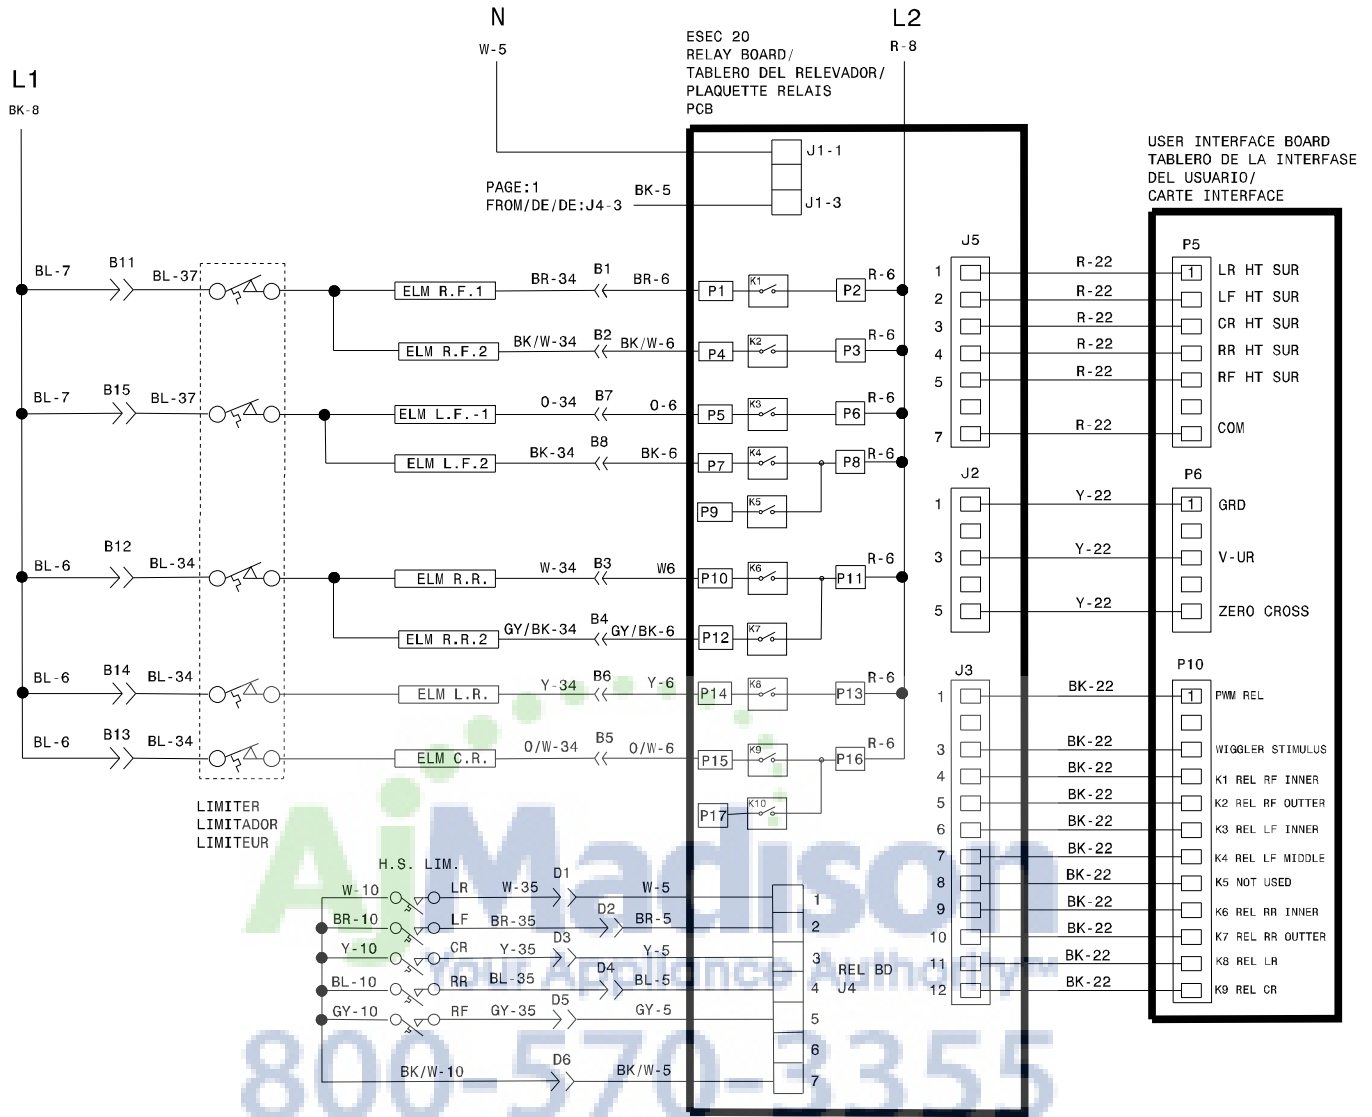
N
W-5
L2
R-8
L1
BK-8
ESEC 20
RELAY BOARD/
TABLERO DEL RELEVADOR/
PLAQUETTE RELAIS
PCB

J1-1
J1-3
PAGE:1
FROM/DE/DE:J4-3
BK-5

USER INTERFACE BOARD
TABLERO DE LA INTERFASE
DEL USUARIO/
CARTE INTERFACE

BL-7 B11 BL-37 ELM R.F.1 BR-34 B1 BR-6 P1 K1 P2 R-6
ELM R.F.2 BK/W-34 B2 BK/W-6 P4 K2 P3 R-6
BL-7 B15 BL-37 ELM L.F.-1 0-34 B7 0-6 P5 K3 P6 R-6
ELM L.F.2 BK-34 B8 BK-6 P7 K4 P8 R-6
P9 K5
BL-6 B12 BL-34 ELM R.R. W-34 B3 W6 P10 K6 P11 R-6
ELM R.R.2 GY/BK-34 B4 GY/BK-6 P12 K7
BL-6 B14 BL-34 ELM L.R. Y-34 B6 Y-6 P14 K8 P13 R-6
BL-6 B13 BL-34 ELM C.R. O/W-34 B5 O/W-6 P15 K9 P16 R-6
P17 K10

LIMITER
LIMITADOR
LIMITEUR

H.S. LIM.
W-10 LR W-35 D1 W-5 1
BR-10 LF BR-35 D2 BR-5 2
Y-10 CR Y-35 D3 Y-5 3
BL-10 RR BL-35 D4 BL-5 4
GY-10 RF GY-35 D5 GY-5 5
BK/W-10 D6 BK/W-5 6
7
REL BD
J4

J5
1 R-22
2 R-22
3 R-22
4 R-22
5 R-22
7 R-22

P5
1 LR HT SUR
LF HT SUR
CR HT SUR
RR HT SUR
RF HT SUR
COM

J2
1 Y-22
3 Y-22
5 Y-22

P6
1 GRD
V-UR
ZERO CROSS

J3
1 BK-22
3 BK-22
4 BK-22
5 BK-22
6 BK-22
7 BK-22
8 BK-22
9 BK-22
10 BK-22
11 BK-22
12 BK-22

P10
1 PWM REL
WIGGLER STIMULUS
K1 REL RF INNER
K2 REL RF OUTTER
K3 REL LF INNER
K4 REL LF MIDDLE
K5 NOT USED
K6 REL RR INNER
K7 REL RR OUTTER
K8 REL LR
K9 REL CR

AjMadison
Your Appliance Authority™
800-570-3355